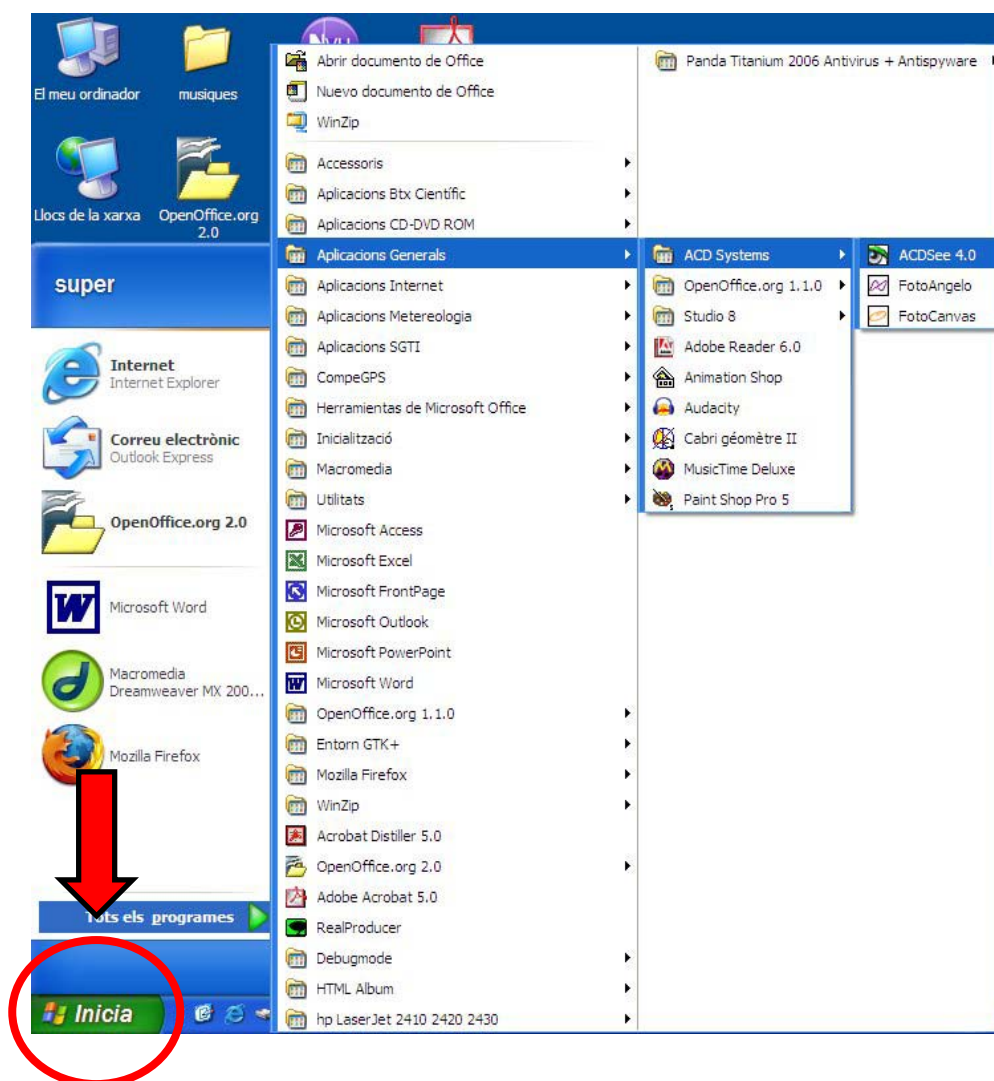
El meu ordinador

musiques

Llocs de la xarxa

OpenOffice.org 2.0

super

Internet
Internet Explorer

Correu electrònic
Outlook Express

OpenOffice.org 2.0

Microsoft Word

Macromedia Dreamweaver MX 200...

Mozilla Firefox

Tots els programes

Inicia

Abrir documento de Office
Nuevo documento de Office
WinZip
Accessoris
Aplicacions Btx Científic
Aplicacions CD-DVD ROM
Aplicacions Generals
Aplicacions Internet
Aplicacions Metereologia
Aplicacions SGTI
CompeGPS
Herramientas de Microsoft Office
Inicialització
Macromedia
Utilitats
Microsoft Access
Microsoft Excel
Microsoft FrontPage
Microsoft Outlook
Microsoft PowerPoint
Microsoft Word
OpenOffice.org 1.1.0
Entorn GTK+
Mozilla Firefox
WinZip
Acrobat Distiller 5.0
OpenOffice.org 2.0
Adobe Acrobat 5.0
RealProducer
Debugmode
HTML Album
hp LaserJet 2410 2420 2430

Panda Titanium 2006 Antivirus + Antispyware

ACD Systems
OpenOffice.org 1.1.0
Studio 8
Adobe Reader 6.0
Animation Shop
Audacity
Cabri géomètre II
MusicTime Deluxe
Paint Shop Pro 5

ACDSee 4.0
FotoAngelo
FotoCanvas